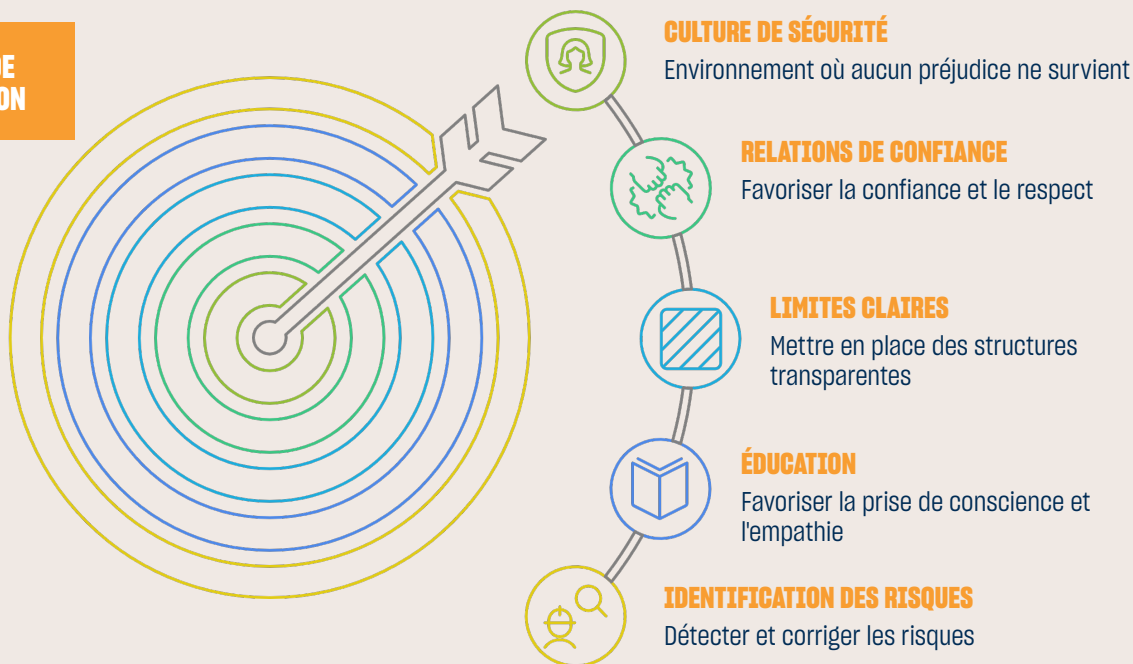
DE
ON

CULTURE DE SÉCURITÉ
Environnement où aucun préjudice ne survient

RELATIONS DE CONFIANCE
Favoriser la confiance et le respect

LIMITES CLAIRES
Mettre en place des structures transparentes

ÉDUCATION
Favoriser la prise de conscience et l'empathie

IDENTIFICATION DES RISQUES
Détecter et corriger les risques